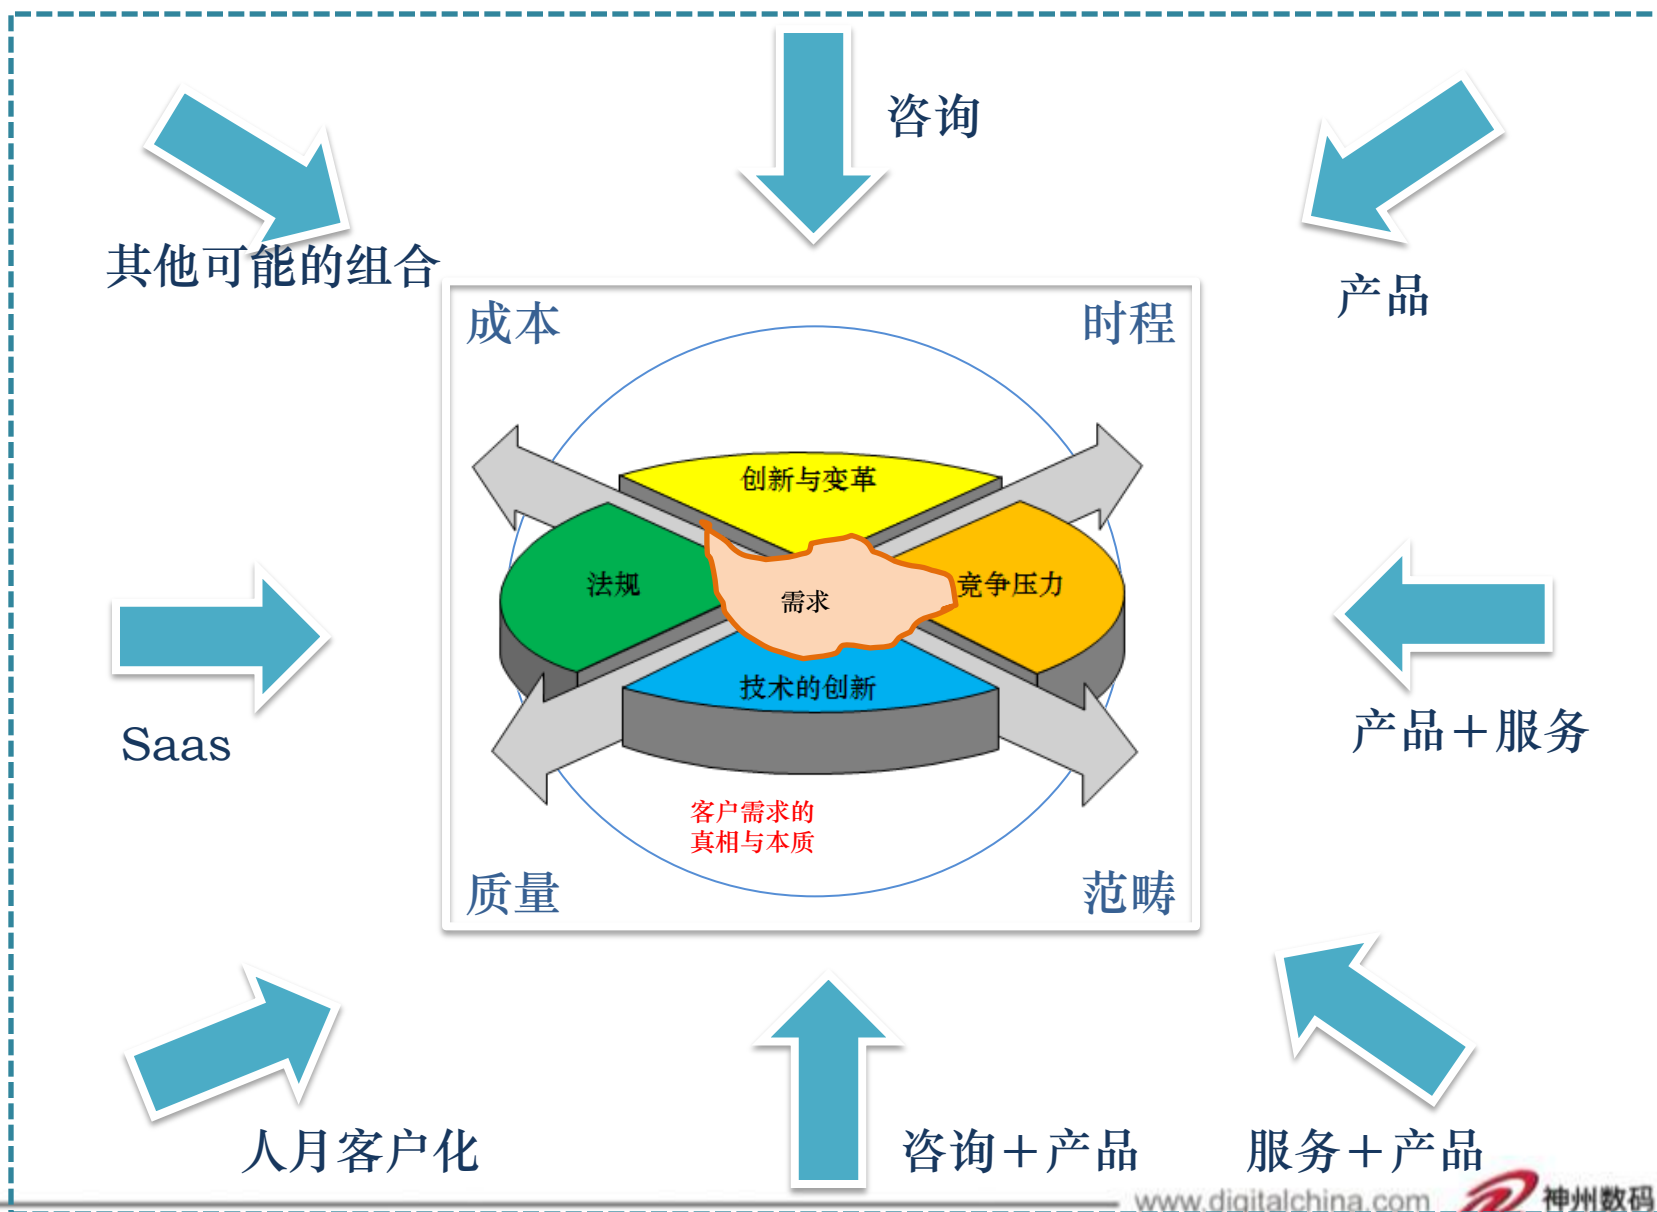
咨询

其他可能的组合

产品

成本

时程

创新与变革

法规

需求

竞争压力

技术的创新

客户需求的
真相与本质

质量

范畴

Saas

产品+服务

人月客户化

咨询+产品

服务+产品

www.digitalchina.com 神州数码